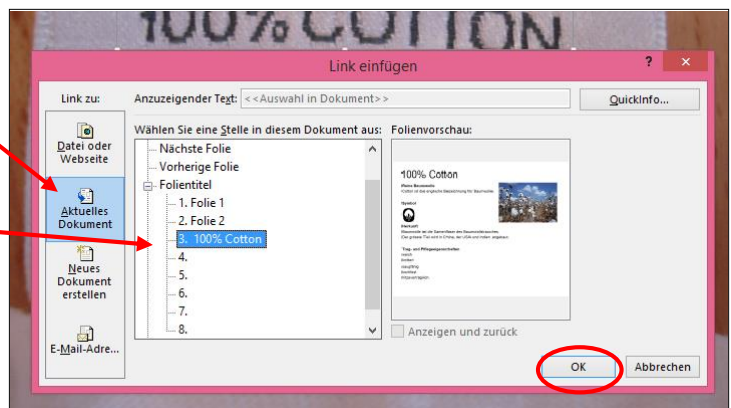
100% COTTON

Link einfügen

?

Link zu:

Anzuzeigender Text: <<Auswahl in Dokument>>

QuickInfo...

Datei oder Webseite

Aktuelles Dokument

Neues Dokument erstellen

E-Mail-Adre...

Wählen Sie eine Stelle in diesem Dokument aus:

Nächste Folie
Vorherige Folie
Folientitel
1. Folie 1
2. Folie 2
3. 100% Cotton
4.
5.
6.
7.
8.

Folienvorschau:

100% Cotton

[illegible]

Anzeigen und zurück

OK

Abbrechen